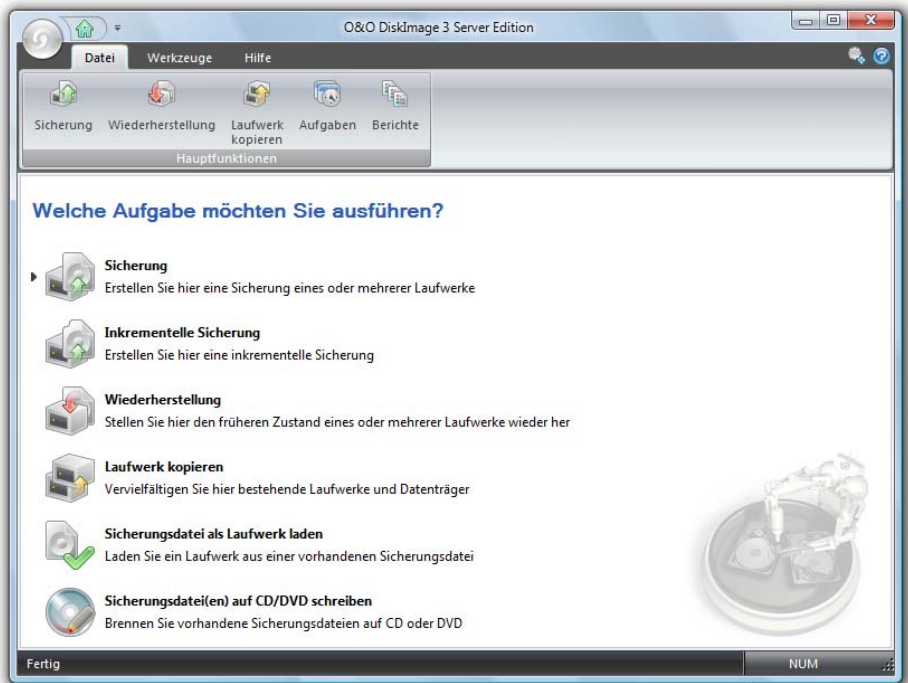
O&O DiskImage 3 Server Edition

Datei Werkzeuge Hilfe

Sicherung Wiederherstellung Laufwerk kopieren Aufgaben Berichte

Hauptfunktionen

Welche Aufgabe möchten Sie ausführen?

Sicherung
Erstellen Sie hier eine Sicherung eines oder mehrerer Laufwerke

Inkrementelle Sicherung
Erstellen Sie hier eine inkrementelle Sicherung

Wiederherstellung
Stellen Sie hier den früheren Zustand eines oder mehrerer Laufwerke wieder her

Laufwerk kopieren
Vervielfältigen Sie hier bestehende Laufwerke und Datenträger

Sicherungsdatei als Laufwerk laden
Laden Sie ein Laufwerk aus einer vorhandenen Sicherungsdatei

Sicherungsdatei(en) auf CD/DVD schreiben
Brennen Sie vorhandene Sicherungsdateien auf CD oder DVD

Fertig NUM